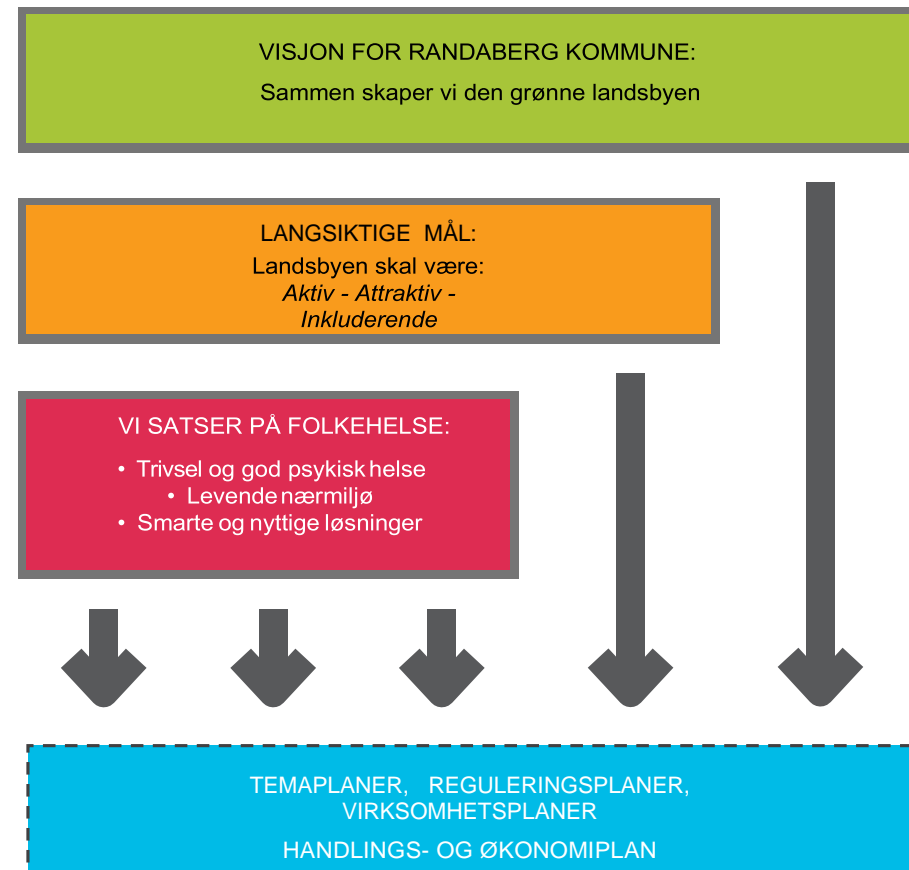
VISJON FOR RANDABERG KOMMUNE:
Sammen skaper vi den grønne landsbyen

LANGSIKTIGE MÅL:
Landsbyen skal være:
*Aktiv - Attraktiv - Inkluderende*

VI SATSER PÅ FOLKEHELSE:
• Trivsel og god psykisk helse
• Levende nærmiljø
• Smarte og nyttige løsninger

TEMAPLANER, REGULERINGSPLANER, VIRKSOMHETSPLANER
HANDLINGS- OG ØKONOMIPLAN